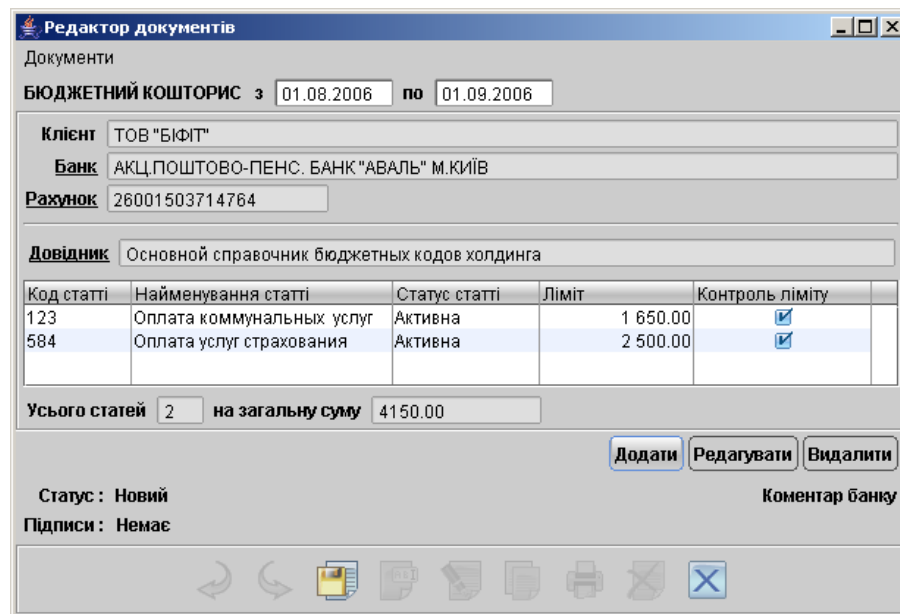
Редактор документів

Документи

БЮДЖЕТНИЙ КОШТОРИС з 01.08.2006 по 01.09.2006

Клієнт ТОВ "БІФІТ"

Банк АКЦ.ПОШТОВО-ПЕНС. БАНК "АВАЛЬ" М.КИЇВ

Рахунок 26001503714764

Довідник Основной справочник бюджетных кодов холдинга

| Код статті | Найменування статті | Статус статті | Ліміт | Контроль ліміту |
|---|---|---|---|---|
| 123 | Оплата коммунальных услуг | Активна | 1 650.00 | ☑ |
| 584 | Оплата услуг страхования | Активна | 2 500.00 | ☑ |

Усього статей 2 на загальну суму 4150.00

Додати Редагувати Видалити

Статус : Новий

Коментар банку

Підписи : Немає